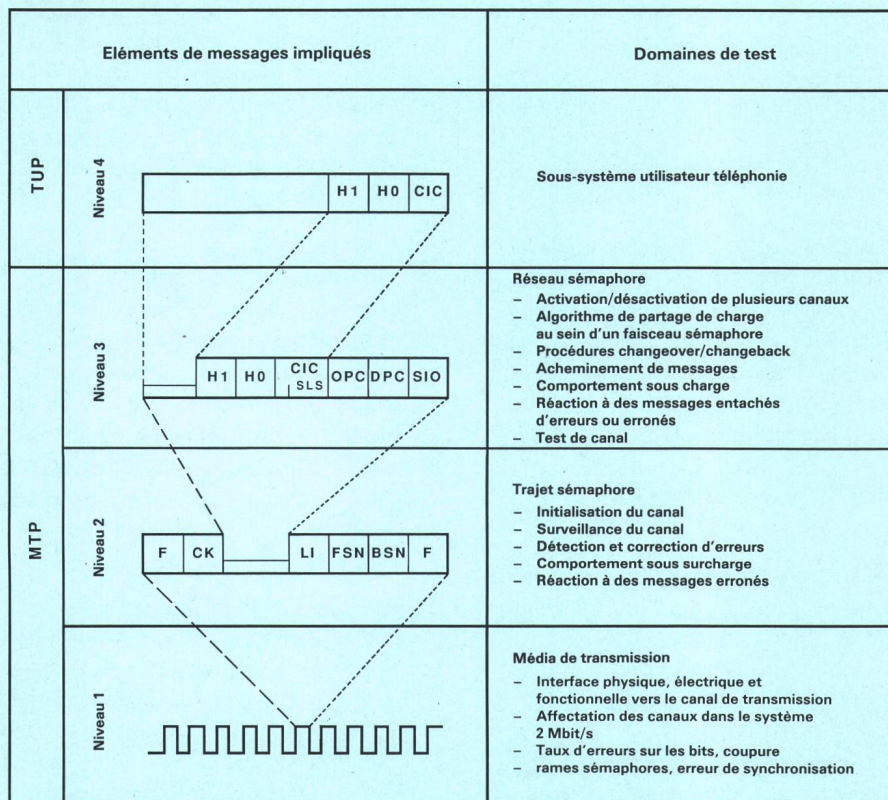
| | | Eléments de messages impliqués | Domaines de test |
|---|---|---|---|
| TUP | Niveau 4 | H1 H0 CIC | Sous-système utilisateur téléphonie |
| MTP | Niveau 3 | H1 H0 CIC SLS OPC DPC SIO | Réseau sémaphore<br>– Activation/désactivation de plusieurs canaux<br>– Algorithme de partage de charge au sein d'un faisceau sémaphore<br>– Procédures changeover/changeback<br>– Acheminement de messages<br>– Comportement sous charge<br>– Réaction à des messages entachés d'erreurs ou erronés<br>– Test de canal |
| | Niveau 2 | F CK LI FSN BSN F | Trajet sémaphore<br>– Initialisation du canal<br>– Surveillance du canal<br>– Détection et correction d'erreurs<br>– Comportement sous surcharge<br>– Réaction à des messages erronés |
| | Niveau 1 | | Média de transmission<br>– Interface physique, électrique et fonctionnelle vers le canal de transmission<br>– Affectation des canaux dans le système 2 Mbit/s<br>– Taux d'erreurs sur les bits, coupure<br>– rames sémaphores, erreur de synchronisation |